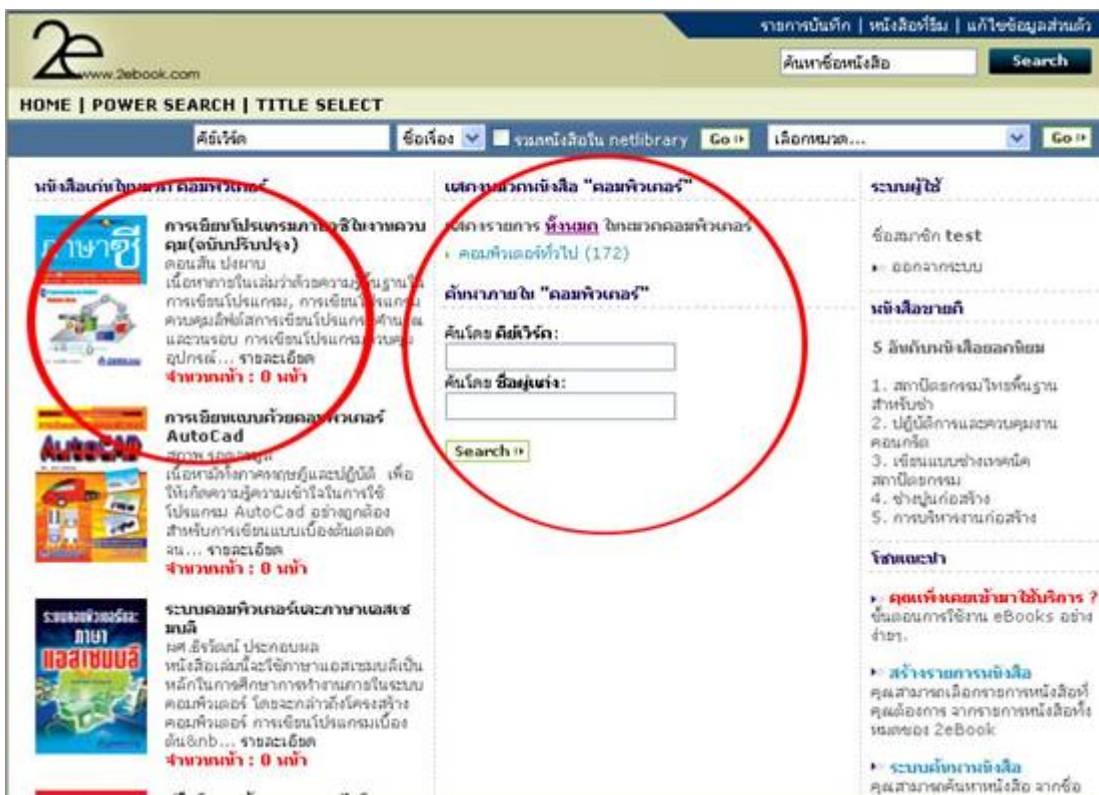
2e
www.2ebook.com

รายการบันทึก | หนังสือที่ยืม | แก้ไขข้อมูลส่วนตัว

ค้นหาชื่อหนังสือ Search

HOME | POWER SEARCH | TITLE SELECT

คีย์เวิร์ด ชื่อเรื่อง รวมหนังสือใน netlibrary Go
เลือกหมวด... Go

หนังสือเล่มใหม่ในหมวด คอมพิวเตอร์

การเขียนโปรแกรมภาษาซีในงานควบคุม(ฉบับปรับปรุง)
ดอนสัน ปงผาบ
เนื้อหาการในเล่มว่าด้วยความรู้พื้นฐานในการเขียนโปรแกรม, การเขียนโปรแกรมควบคุมอิฟิสการเขียนโปรแกรม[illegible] และวนรอบ การเขียนโปรแกรมควบคุมอุปกรณ์... รายละเอียด
จำนวนหน้า : 0 หน้า

การเขียนแบบด้วยคอมพิวเตอร์ AutoCad
สภาพ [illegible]
เนื้อหามีทั้งภาคทฤษฎีและปฏิบัติ เพื่อให้เกิดความรู้ความเข้าใจในการใช้โปรแกรม AutoCad อย่างถูกต้อง สำหรับการเขียนแบบเบื้องต้นตลอดจน... รายละเอียด
จำนวนหน้า : 0 หน้า

ระบบคอมพิวเตอร์และภาษาแอสเซมบลี
ผศ.ธีรวัฒน์ ประกอบผล
หนังสือเล่มนี้จะใช้ภาษาแอสเซมบลีเป็นหลักในการศึกษาการทำงานภายในระบบคอมพิวเตอร์ โดยจะกล่าวถึงโครงสร้างคอมพิวเตอร์ การเขียนโปรแกรมเบื้องต้น&nb... รายละเอียด
จำนวนหน้า : 0 หน้า

แสดงหมวดหนังสือ "คอมพิวเตอร์"

แสดงรายการ ทั้งหมด ในหมวดคอมพิวเตอร์
คอมพิวเตอร์ทั่วไป (172)

ค้นหาภายใน "คอมพิวเตอร์"

ค้นโดย คีย์เวิร์ด:

ค้นโดย ชื่อผู้แต่ง:

Search

ระบบผู้ใช้

ชื่อสมาชิก test
ออกจากระบบ

หนังสือขายดี

5 อันดับหนังสือยอดนิยม

1. สถาปัตยกรรมไทยพื้นฐานสำหรับช่าง
2. ปฏิบัติการและควบคุมงานคอนกรีต
3. เขียนแบบช่างเทคนิคสถาปัตยกรรม
4. ช่างปูนก่อสร้าง
5. การบริหารงานก่อสร้าง

โปรดแนะนำ

คุณเพิ่งเคยเข้ามาใช้บริการ ?
ขั้นตอนการใช้งาน eBooks อย่างง่ายๆ.

สร้างรายการหนังสือ
คุณสามารถเลือกรายการหนังสือที่คุณต้องการ จากรายการหนังสือทั้งหมดของ 2eBook

ระบบค้นหาหนังสือ
คุณสามารถค้นหาหนังสือ จากชื่อ